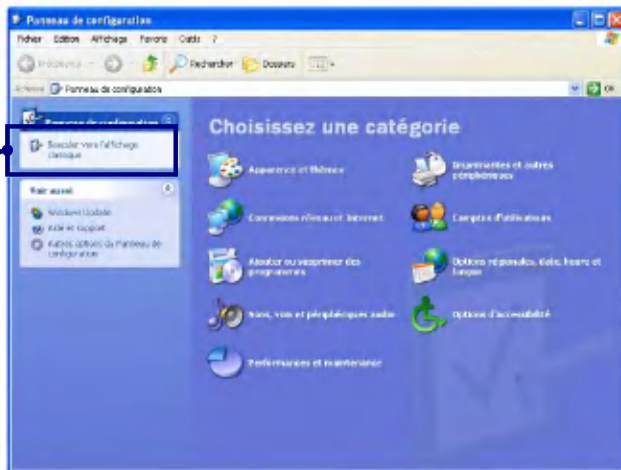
Panneau de configuration

Fichier Edition Affichage Favoris Outils ?

Précédente Rechercher Dossiers

Adresse Panneau de configuration OK

Panneau de configuration

Basculer vers l'affichage classique

Voir aussi

Windows Update

Aide et support

Autres options du Panneau de configuration

Choisissez une catégorie

Apparence et thèmes

Imprimantes et autres périphériques

Connexions réseau et Internet

Comptes d'utilisateurs

Ajouter ou supprimer des programmes

Options régionales, date, heure et langue

Sons, voix et périphériques audio

Options d'accessibilité

Performances et maintenance